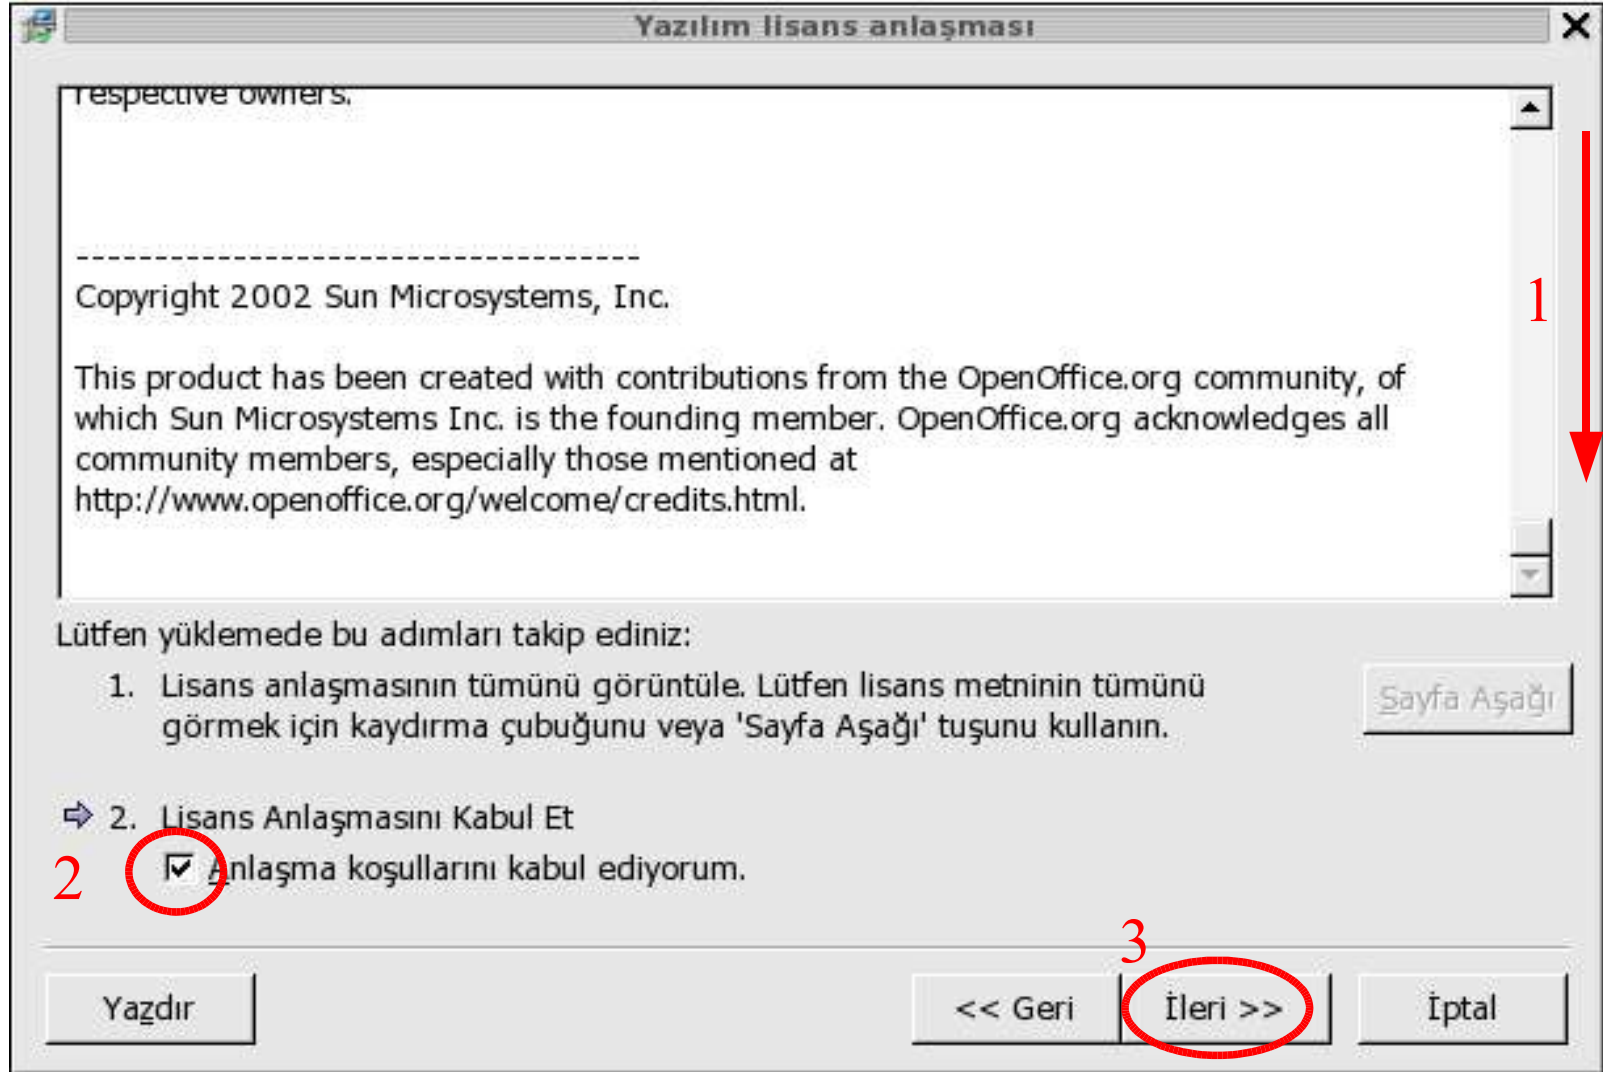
Yazılım lisans anlaşması

respective owners.

-----------------------------------

Copyright 2002 Sun Microsystems, Inc.

This product has been created with contributions from the OpenOffice.org community, of which Sun Microsystems Inc. is the founding member. OpenOffice.org acknowledges all community members, especially those mentioned at http://www.openoffice.org/welcome/credits.html.

1

Lütfen yüklemede bu adımları takip ediniz:

1. Lisans anlaşmasının tümünü görüntüle. Lütfen lisans metninin tümünü görmek için kaydırma çubuğunu veya 'Sayfa Aşağı' tuşunu kullanın.

Sayfa Aşağı

2. Lisans Anlaşmasını Kabul Et

2

Anlaşma koşullarını kabul ediyorum.

3

Yazdır

<< Geri

İleri >>

İptal